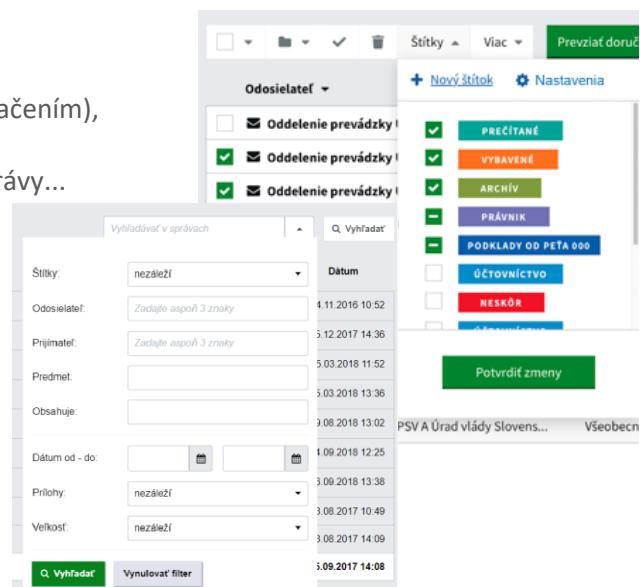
ačením),

ávy...

Štítky ▴ Viac ▾ Prevziať doruč

Odosielateľ ▾

Oddelenie prevádzky

Oddelenie prevádzky

Oddelenie prevádzky

+ Nový štítok Nastavenia

PREČÍTANÉ

VYBAVENÉ

ARCHÍV

PRÁVNIK

PODKLADY OD PEŤA 000

ÚČTOVNÍCTVO

NESKÔR

Potvrdiť zmeny

PSV A Úrad vlády Slovens... Všeobecn

Vyhľadávať v správach

Vyhľadať

Dátum

4.11.2016 10:52

5.12.2017 14:36

5.03.2018 11:52

5.03.2018 13:36

9.08.2018 13:02

4.09.2018 12:25

5.09.2018 13:38

3.08.2017 10:49

3.08.2017 14:09

5.09.2017 14:08

Štítky: nezáleží

Odosielateľ: Zadajte aspoň 3 znaky

Prijímateľ: Zadajte aspoň 3 znaky

Predmet:

Obsahuje:

Dátum od - do:

Prílohy: nezáleží

Veľkosť: nezáleží

Vyhľadať

Vynulovať filter